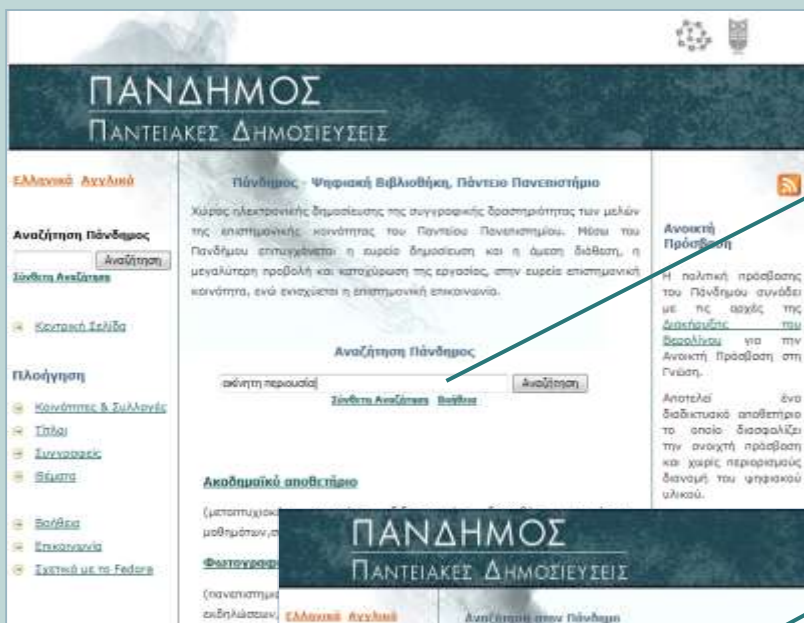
ΠΑΝΔΗΜΟΣ
ΠΑΝΤΕΙΑΚΕΣ ΔΗΜΟΣΙΕΥΣΕΙΣ

Ελληνικά Αγγλικά

Αναζήτηση Πάνδημος
Αναζήτηση
Σύνθετη Αναζήτηση

Κεντρική Σελίδα

Πλοήγηση
Κοινότητες & Συλλογές
Τίτλοι
Συγγραφείς
Θέματα

Βοήθεια
Επικοινωνία
Σχετικά με το Fedora

Πάνδημος - Ψηφιακή Βιβλιοθήκη, Πάντειο Πανεπιστήμιο

Χώρος ηλεκτρονικής δημοσίευσης της συγγραφικής δραστηριότητας των μελών της επιστημονικής κοινότητας του Παντείου Πανεπιστημίου. Μέσω του Πανδήμου επιτυγχάνεται η ευρεία δημοσίευση και η άμεση διάθεση, η μεγαλύτερη προβολή και κατοχύρωση της εργασίας, στην ευρεία επιστημονική κοινότητα, ενώ ενισχύεται η επιστημονική επικοινωνία.

Αναζήτηση Πάνδημος
ακίνητη περιουσία
Αναζήτηση
Σύνθετη Αναζήτηση Βοήθεια

Ακαδημαϊκό αποθετήριο
(μεταπτυχιακ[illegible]
μαθημάτων,σ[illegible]

Φωτογραφ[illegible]
(πανεπιστημ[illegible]
εκδηλώσεων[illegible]

Ανοικτή Πρόσβαση

Η πολιτική πρόσβασης του Πάνδημου συνάδει με τις αρχές της Διακήρυξης του Βερολίνου για την Ανοικτή Πρόσβαση στη Γνώση.

Αποτελεί ένα διαδικτυακό αποθετήριο το οποίο διασφαλίζει την ανοιχτή πρόσβαση και χωρίς περιορισμούς διανομή του ψηφιακού υλικού.

ΠΑΝΔΗΜΟΣ
ΠΑΝΤΕΙΑΚΕΣ ΔΗΜΟΣΙΕΥΣΕΙΣ
Ελληνικά Αγγλικά
Αναζήτηση στον Πάνδημο